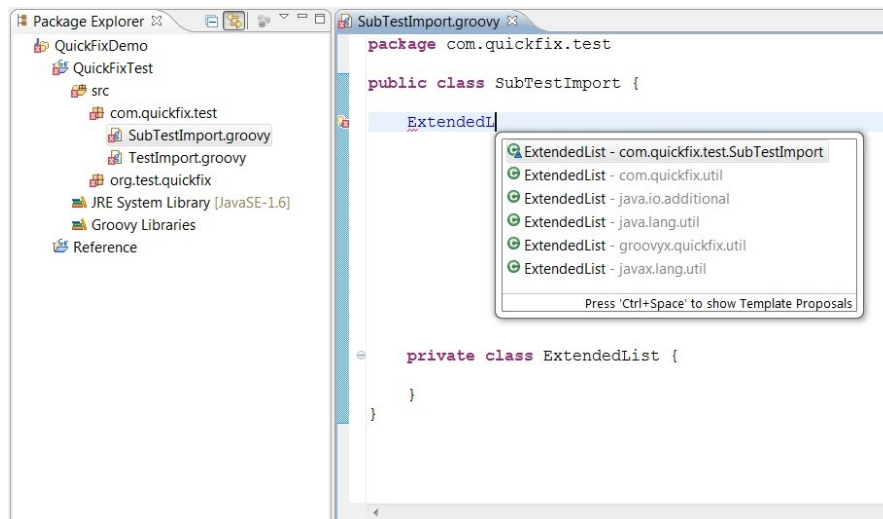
Package Explorer ⊠

QuickFixDemo
QuickFixTest
src
com.quickfix.test
SubTestImport.groovy
TestImport.groovy
org.test.quickfix
JRE System Library [JavaSE-1.6]
Groovy Libraries
Reference

SubTestImport.groovy ⊠

package com.quickfix.test

public class SubTestImport {

ExtendedL

ExtendedList - com.quickfix.test.SubTestImport
ExtendedList - com.quickfix.util
ExtendedList - java.io.additional
ExtendedList - java.lang.util
ExtendedList - groovyx.quickfix.util
ExtendedList - javax.lang.util
Press 'Ctrl+Space' to show Template Proposals

private class ExtendedList {

}
}